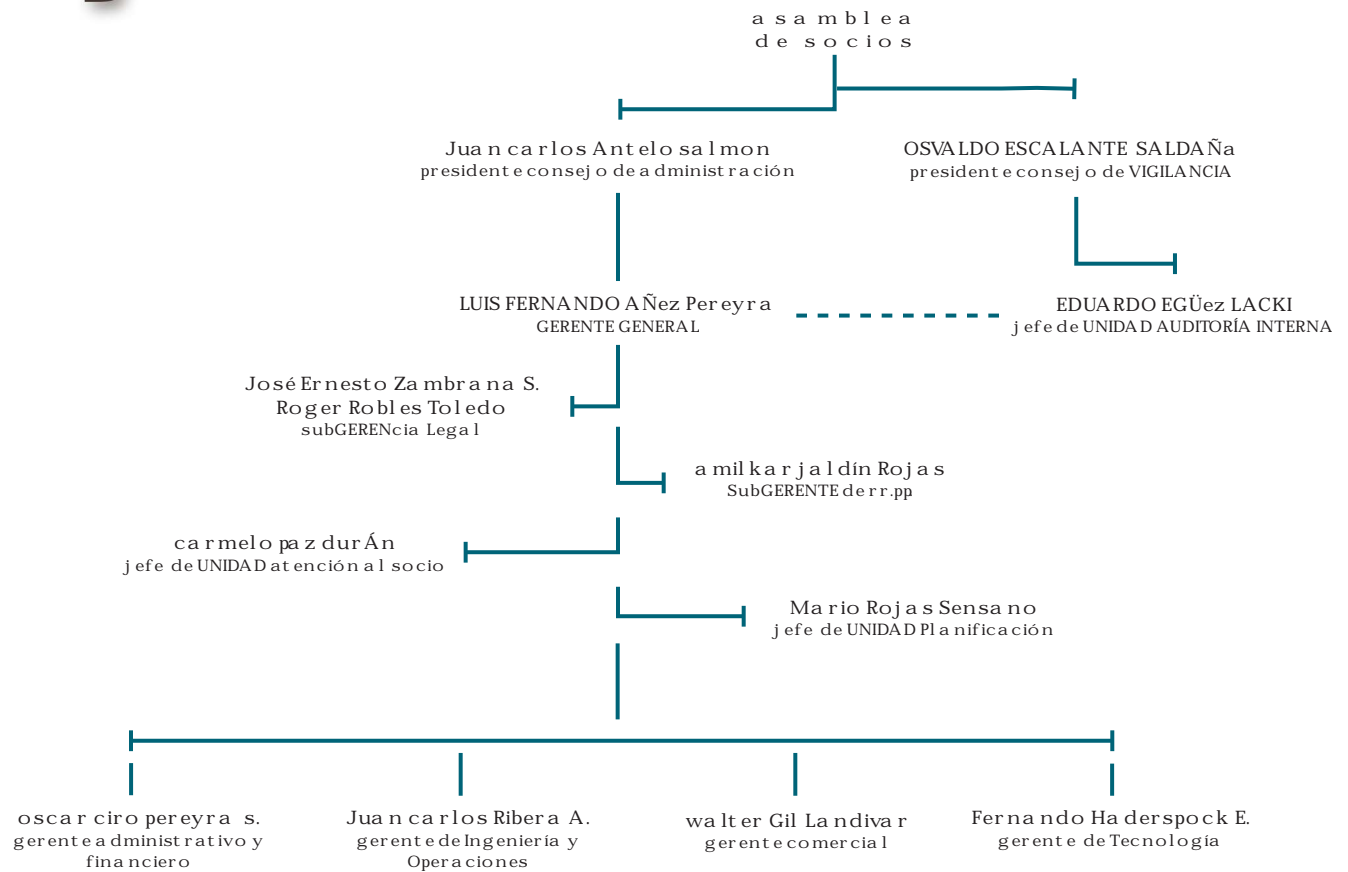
asamblea de socios

Juan carlos Antelo salmon
presidente consejo de administración

OSVALDO ESCALANTE SALDAÑa
presidente consejo de VIGILANCIA

LUIS FERNANDO AÑez Pereyra
GERENTE GENERAL

EDUARDO EGÜez LACKI
jefe de UNIDAD AUDITORÍA INTERNA

José Ernesto Zambrana S.
Roger Robles Toledo
subGERENcia Legal

amilkar jaldín Rojas
SubGERENTE de rr.pp

carmelo paz durÁn
jefe de UNIDAD atención al socio

Mario Rojas Sensano
jefe de UNIDAD Planificación

oscar ciro pereyra s.
gerente administrativo y financiero

Juan carlos Ribera A.
gerente de Ingeniería y Operaciones

walter Gil Landivar
gerente comercial

Fernando Haderspock E.
gerente de Tecnología